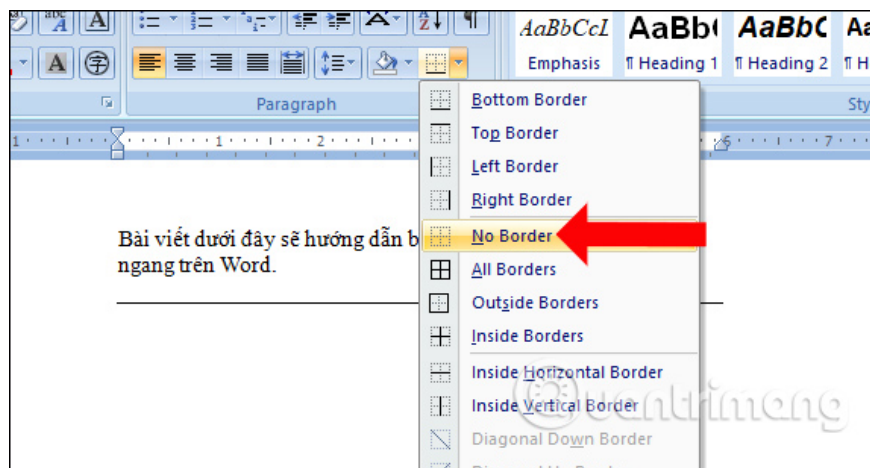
AaBbCcL AaBb( AaBbC Aa

Emphasis ¶ Heading 1 ¶ Heading 2 ¶ H

Paragraph

Sty

Bottom Border
Top Border
Left Border
Right Border
No Border
All Borders
Outside Borders
Inside Borders
Inside Horizontal Border
Inside Vertical Border
Diagonal Down Border
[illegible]

Bài viết dưới đây sẽ hướng dẫn b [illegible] ngang trên Word.

quantrimang